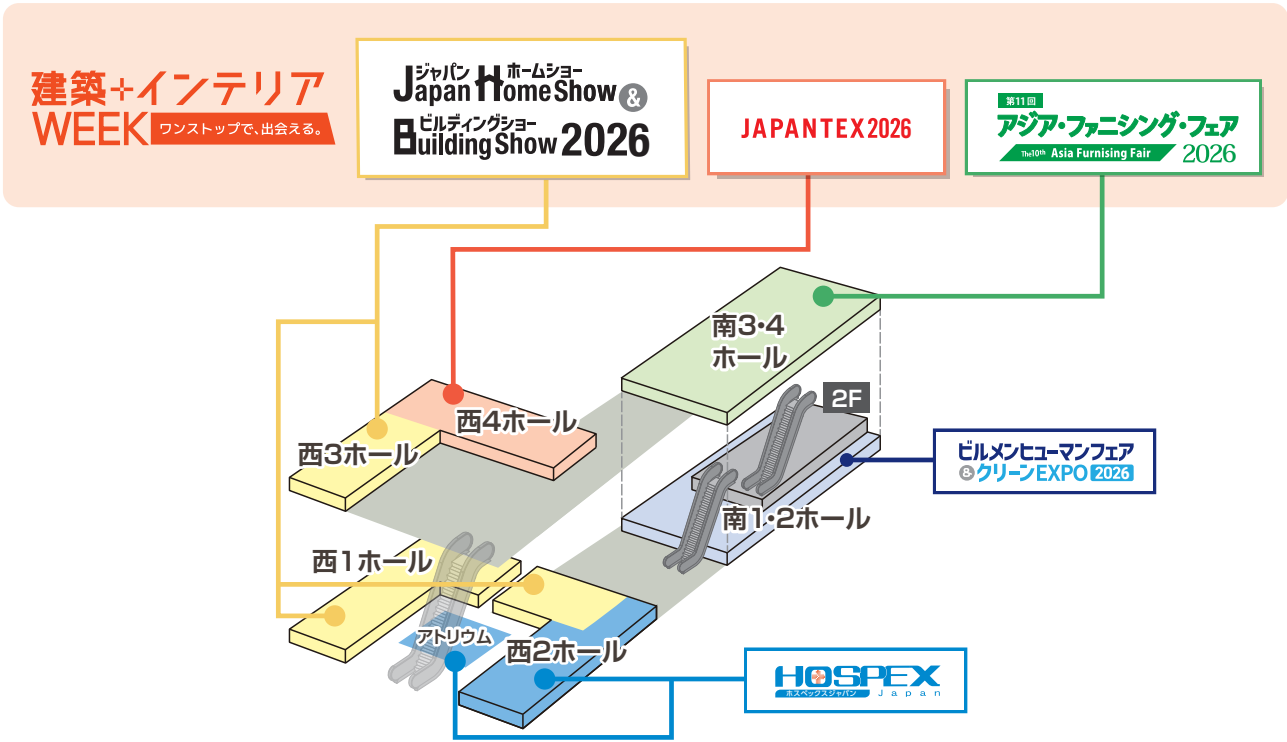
建築+インテリア
WEEK ワンストップで、出会える。

ジャパン ホームショー
Japan Home Show &
ビルディングショー
Building Show 2026

JAPANTEX 2026

第11回
アジア・ファニシング・フェア
The 10th Asia Furnising Fair 2026

南3・4
ホール

2F

西4ホール

西3ホール

ビルメンヒューマンフェア
&クリーンEXPO 2026

南1・2ホール

西1ホール

アトリウム

西2ホール

HOSPEX
ホスペックスジャパン Japan